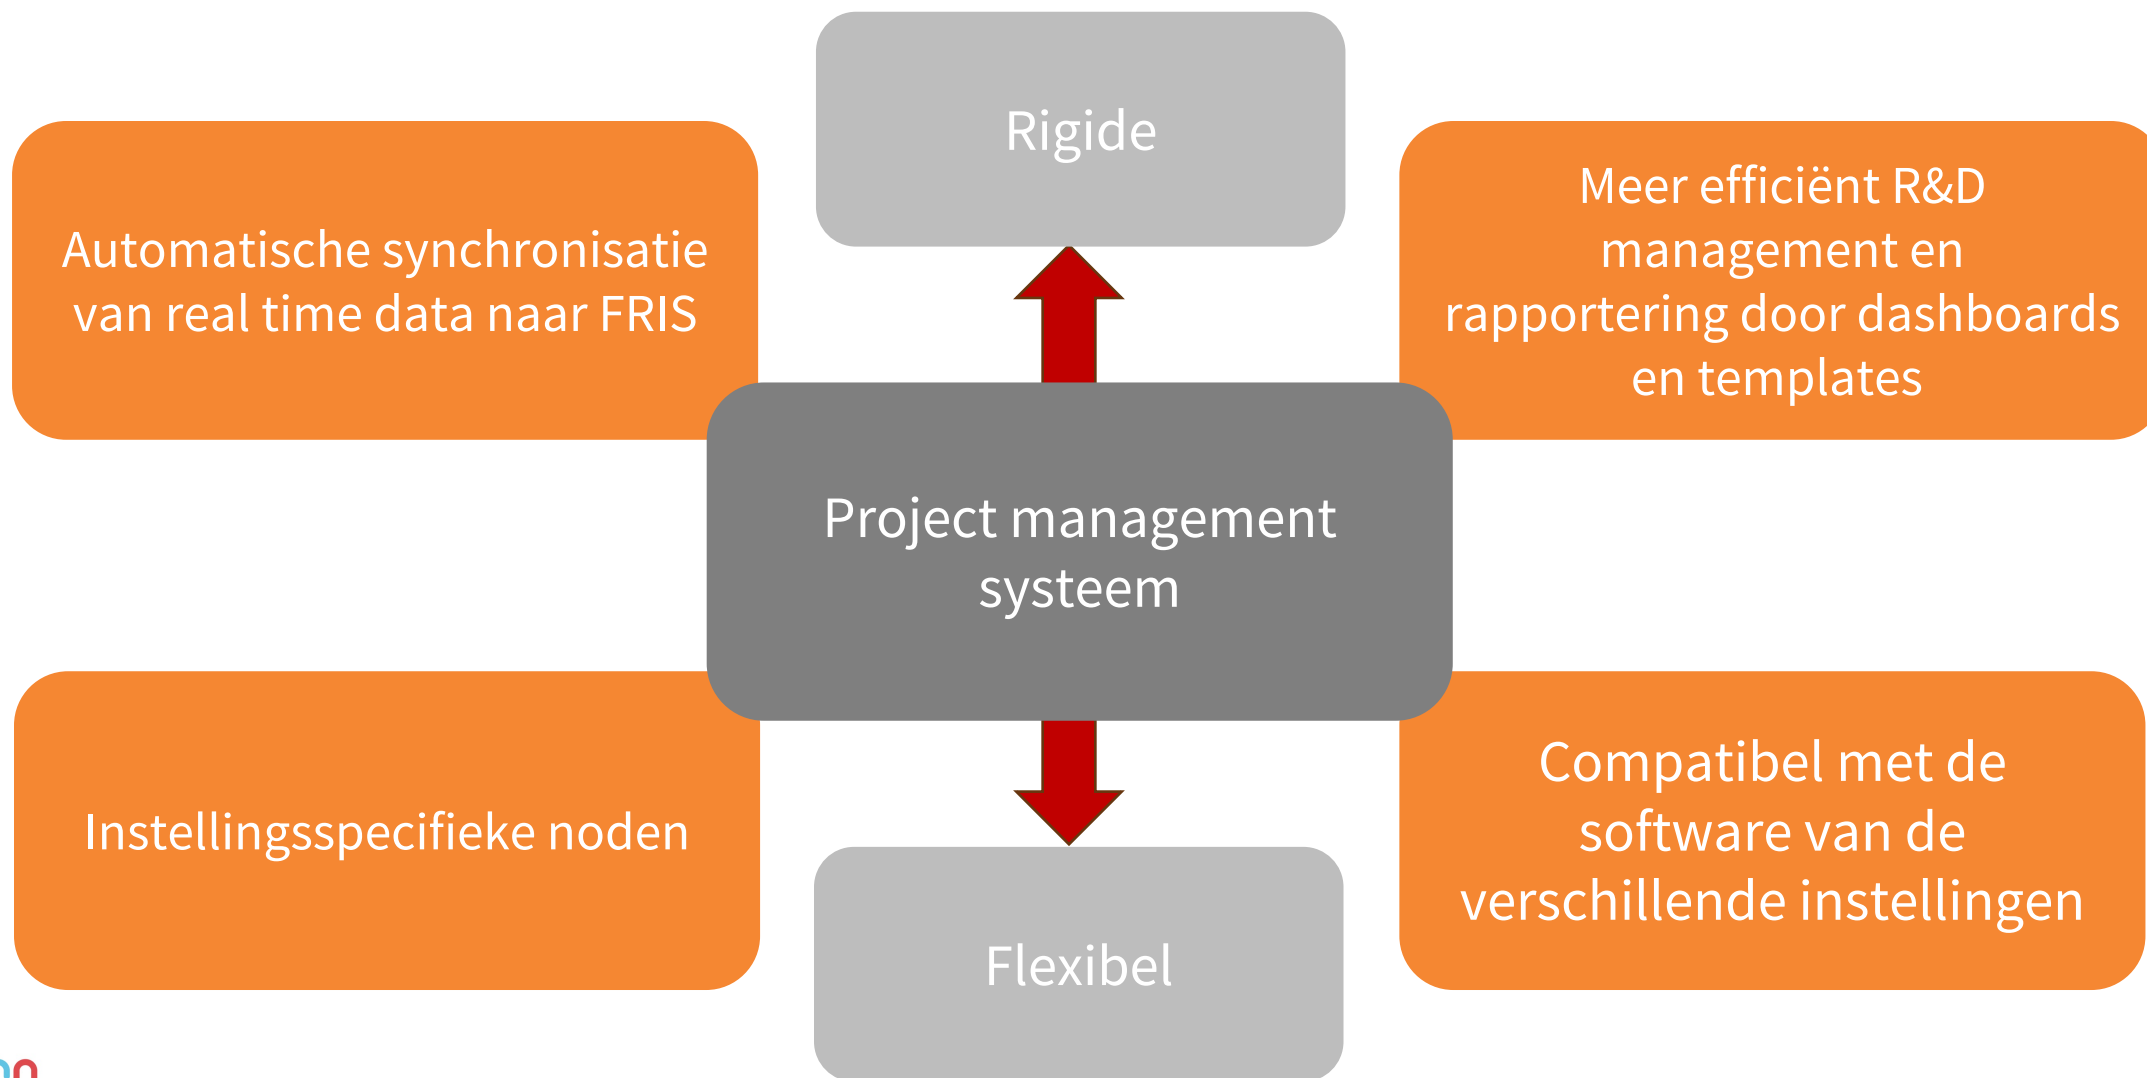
Rigide

Automatische synchronisatie van real time data naar FRIS

Meer efficiënt R&D management en rapportering door dashboards en templates

Project management systeem

Instellingsspecifieke noden

Compatibel met de software van de verschillende instellingen

Flexibel